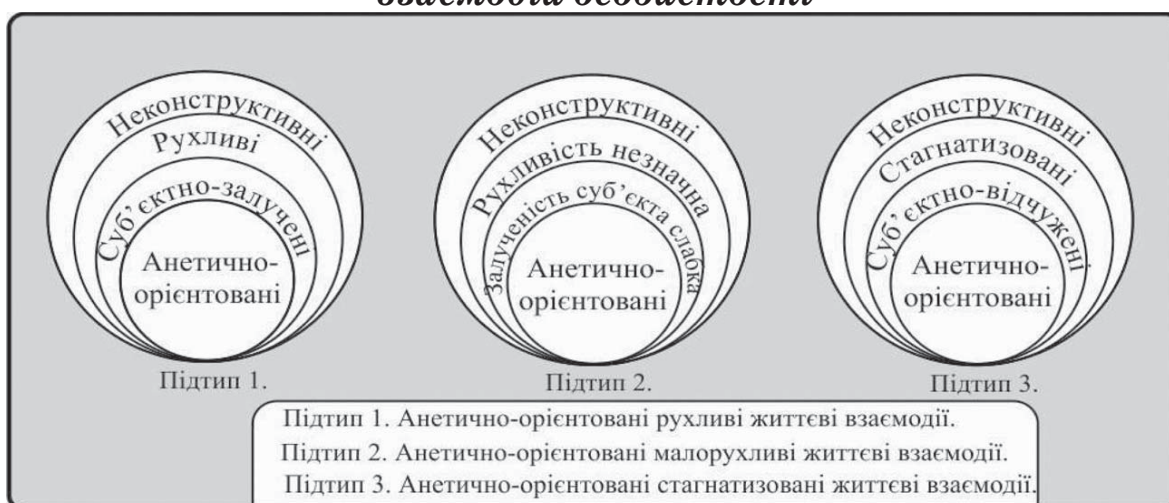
взаємодій особистості

Неконструктивні
Рухливі
Суб'єктно-залучені
Анетично-орієнтовані
Підтип 1.

Неконструктивні
Рухливість незначна
Залученість суб'єкта слабка
Анетично-орієнтовані
Підтип 2.

Неконструктивні
Стагнатизовані
Суб'єктно-відчужені
Анетично-орієнтовані
Підтип 3.

Підтип 1. Анетично-орієнтовані рухливі життєві взаємодії.
Підтип 2. Анетично-орієнтовані малорухливі життєві взаємодії.
Підтип 3. Анетично-орієнтовані стагнатизовані життєві взаємодії.